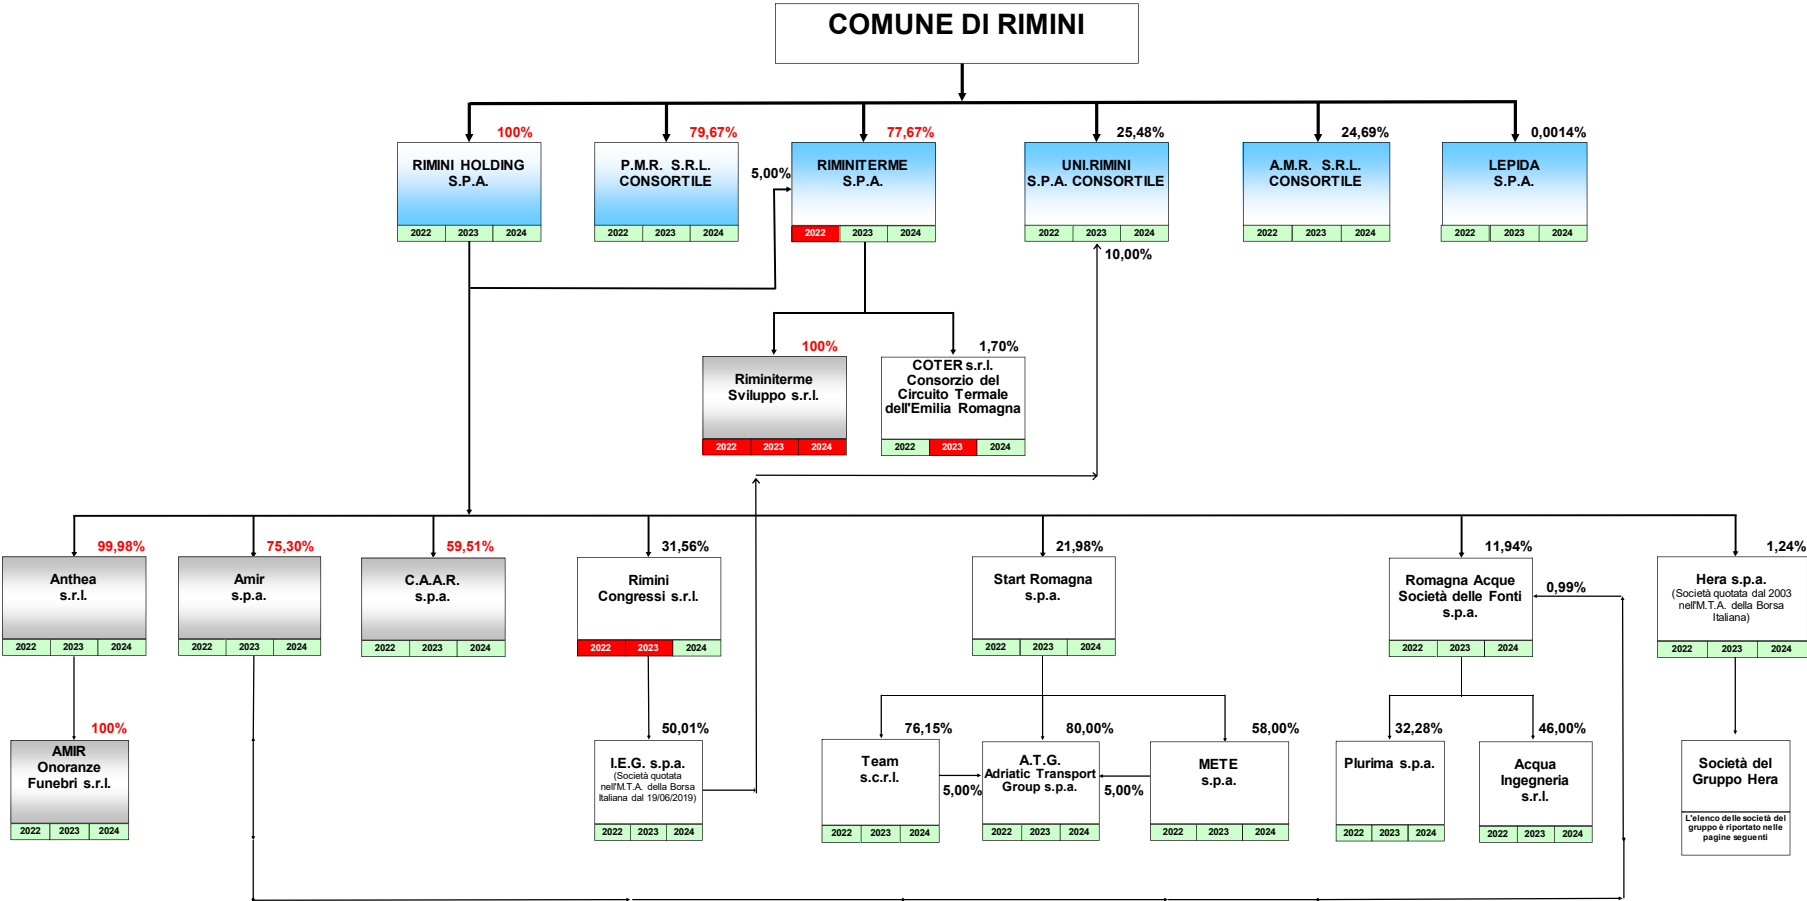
COMUNE DI RIMINI

100%
RIMINI HOLDING S.P.A.
2022 2023 2024

79,67%
P.M.R. S.R.L. CONSORTILE
2022 2023 2024

77,67%
5,00%
RIMINITERME S.P.A.
2022 2023 2024

25,48%
UNI.RIMINI S.P.A. CONSORTILE
2022 2023 2024
10,00%

24,69%
A.M.R. S.R.L. CONSORTILE
2022 2023 2024

0,0014%
LEPIDA S.P.A.
2022 2023 2024

100%
Riminiterme Sviluppo s.r.l.
2022 2023 2024

1,70%
COTER s.r.l. Consorzio del Circuito Termale dell'Emilia Romagna
2022 2023 2024

99,98%
Anthea s.r.l.
2022 2023 2024

75,30%
Amir s.p.a.
2022 2023 2024

59,51%
C.A.A.R. s.p.a.
2022 2023 2024

31,56%
Rimini Congressi s.r.l.
2022 2023 2024

21,98%
Start Romagna s.p.a.
2022 2023 2024

11,94%
Romagna Acque Società delle Fonti s.p.a.
2022 2023 2024
0,99%

1,24%
Hera s.p.a.
(Società quotata dal 2003 nell'M.T.A. della Borsa Italiana)
2022 2023 2024

100%
AMIR Onoranze Funebri s.r.l.
2022 2023 2024

50,01%
I.E.G. s.p.a.
(Società quotata nell'M.T.A. della Borsa Italiana dal 19/06/2019)
2022 2023 2024

76,15%
Team s.c.r.l.
2022 2023 2024
5,00%

80,00%
A.T.G. Adriatic Transport Group s.p.a.
2022 2023 2024
5,00%

58,00%
METE s.p.a.
2022 2023 2024

32,28%
Plurima s.p.a.
2022 2023 2024

46,00%
Acqua Ingegneria s.r.l.
2022 2023 2024

Società del Gruppo Hera
L'elenco delle società del gruppo è riportato nelle pagine seguenti